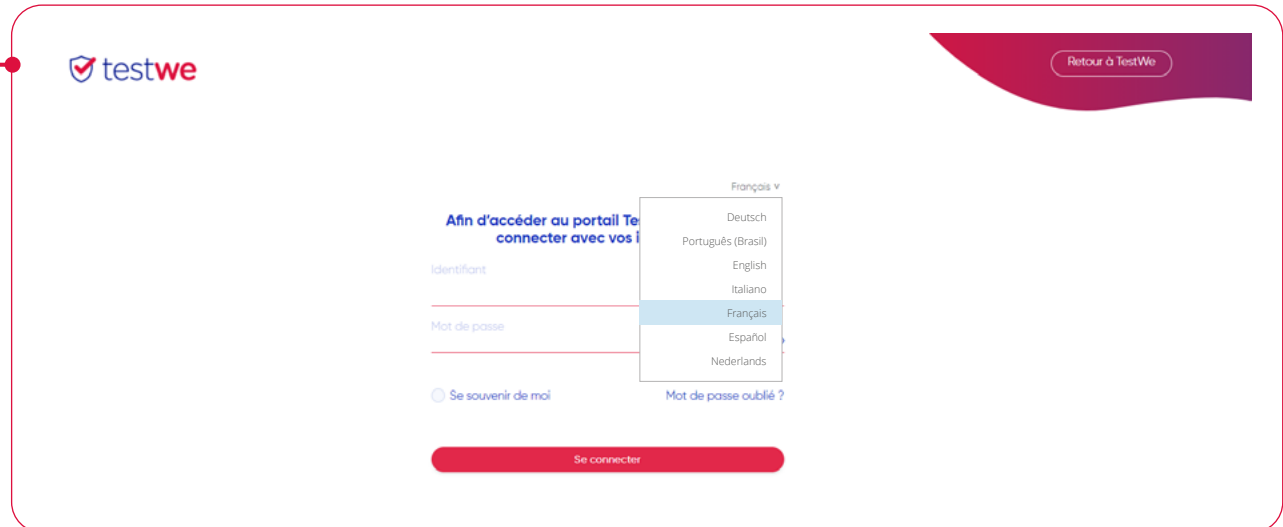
testwe

Retour à TestWe

Français

Afin d'accéder au portail Te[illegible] connecter avec vos i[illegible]

Deutsch
Português (Brasil)
English
Italiano
Français
Español
Nederlands

Identifiant

Mot de passe

Se souvenir de moi

Mot de passe oublié ?

Se connecter